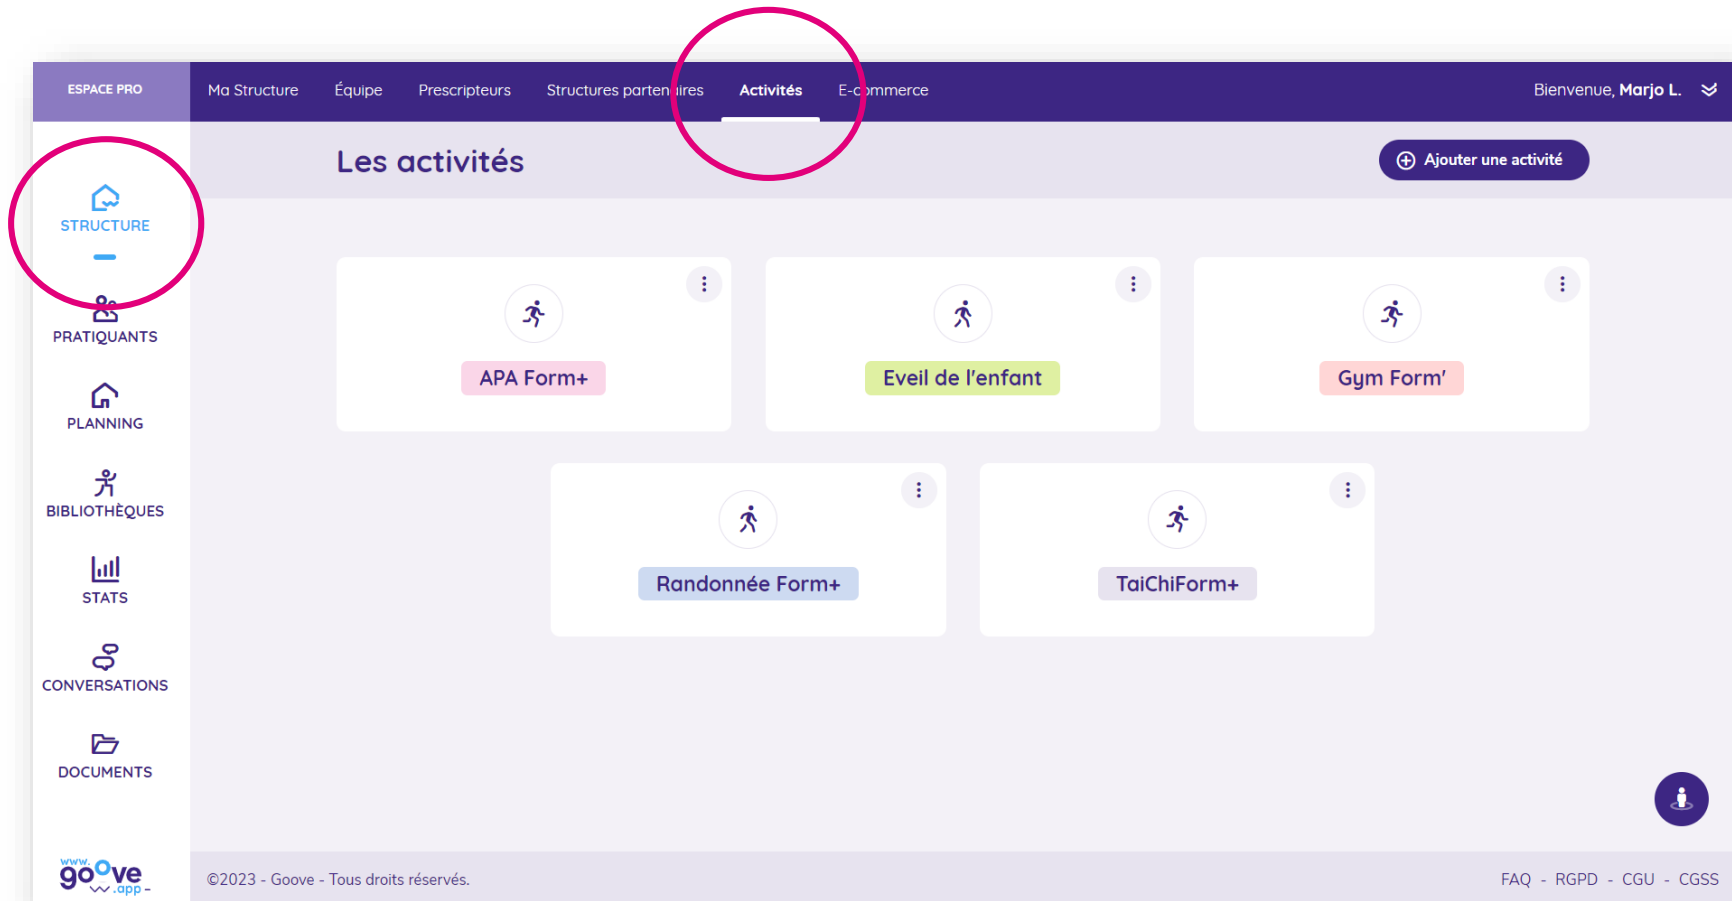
ESPACE PRO

Ma Structure Équipe Prescripteurs Structures partenaires Activités E-commerce

Bienvenue, Marjo L.

STRUCTURE

PRATIQUANTS

PLANNING

BIBLIOTHÈQUES

STATS

CONVERSATIONS

DOCUMENTS

Les activités

Ajouter une activité

APA Form+

Eveil de l'enfant

Gym Form'

Randonnée Form+

TaiChiForm+

www. goove .app

©2023 - Goove - Tous droits réservés.

FAQ - RGPD - CGU - CGSS